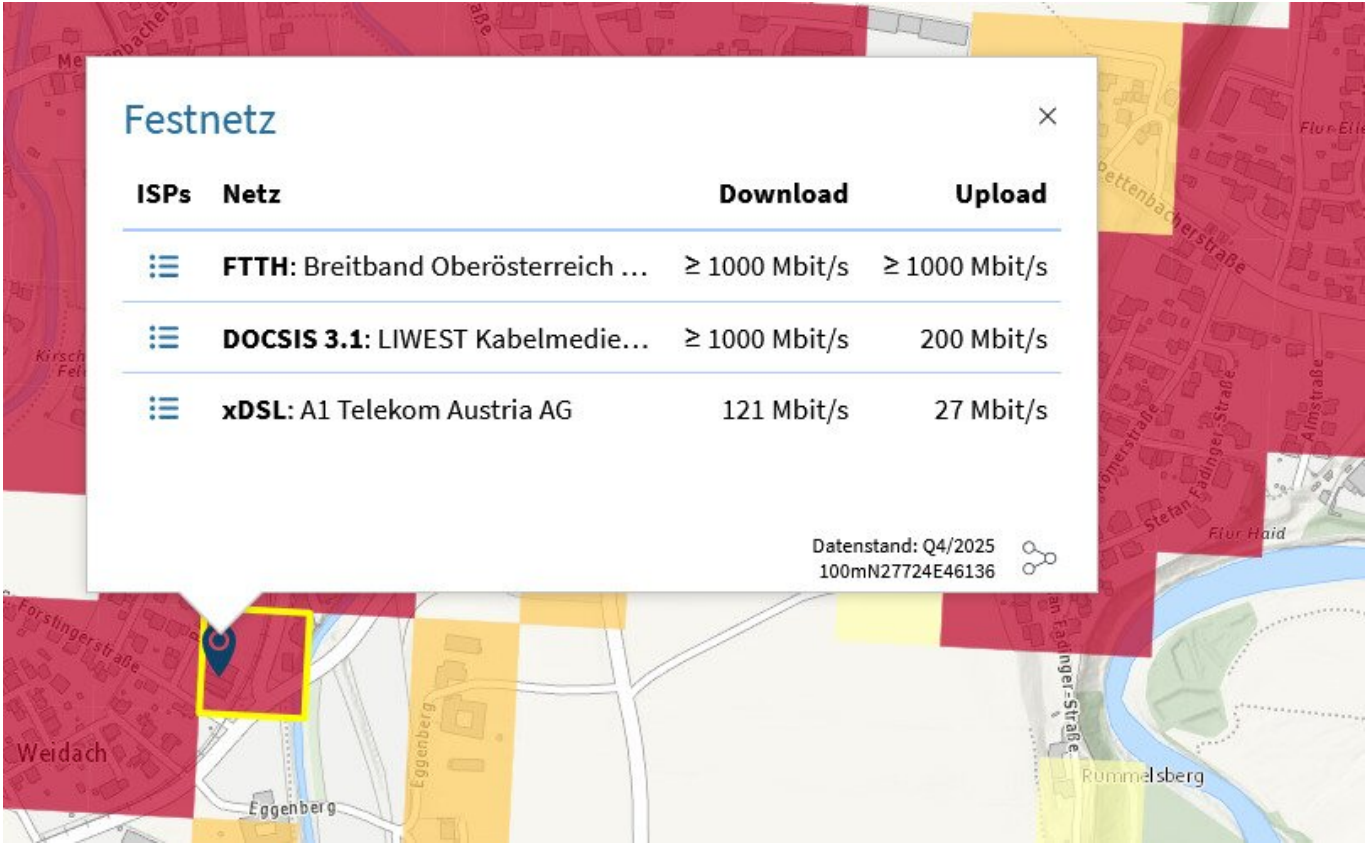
Festnetz

×

| ISPs | Netz | Download | Upload |
|---|---|---|---|
| ☰ | **FTTH**: Breitband Oberösterreich … | ≥ 1000 Mbit/s | ≥ 1000 Mbit/s |
| ☰ | **DOCSIS 3.1**: LIWEST Kabelmedie… | ≥ 1000 Mbit/s | 200 Mbit/s |
| ☰ | **xDSL**: A1 Telekom Austria AG | 121 Mbit/s | 27 Mbit/s |

Datenstand: Q4/2025
100mN27724E46136

Mettenbacher
straße
Flur Eil
Pettenbacherstraße
Kirsch
Feld
Almstraße
Römerstraße
Stefan Fadinger Straße
Flur Haid
Stefan Fadinger-Straße
Forstlingerstraße
Weidach
Eggenberg
Eggenberg
Rummelsberg